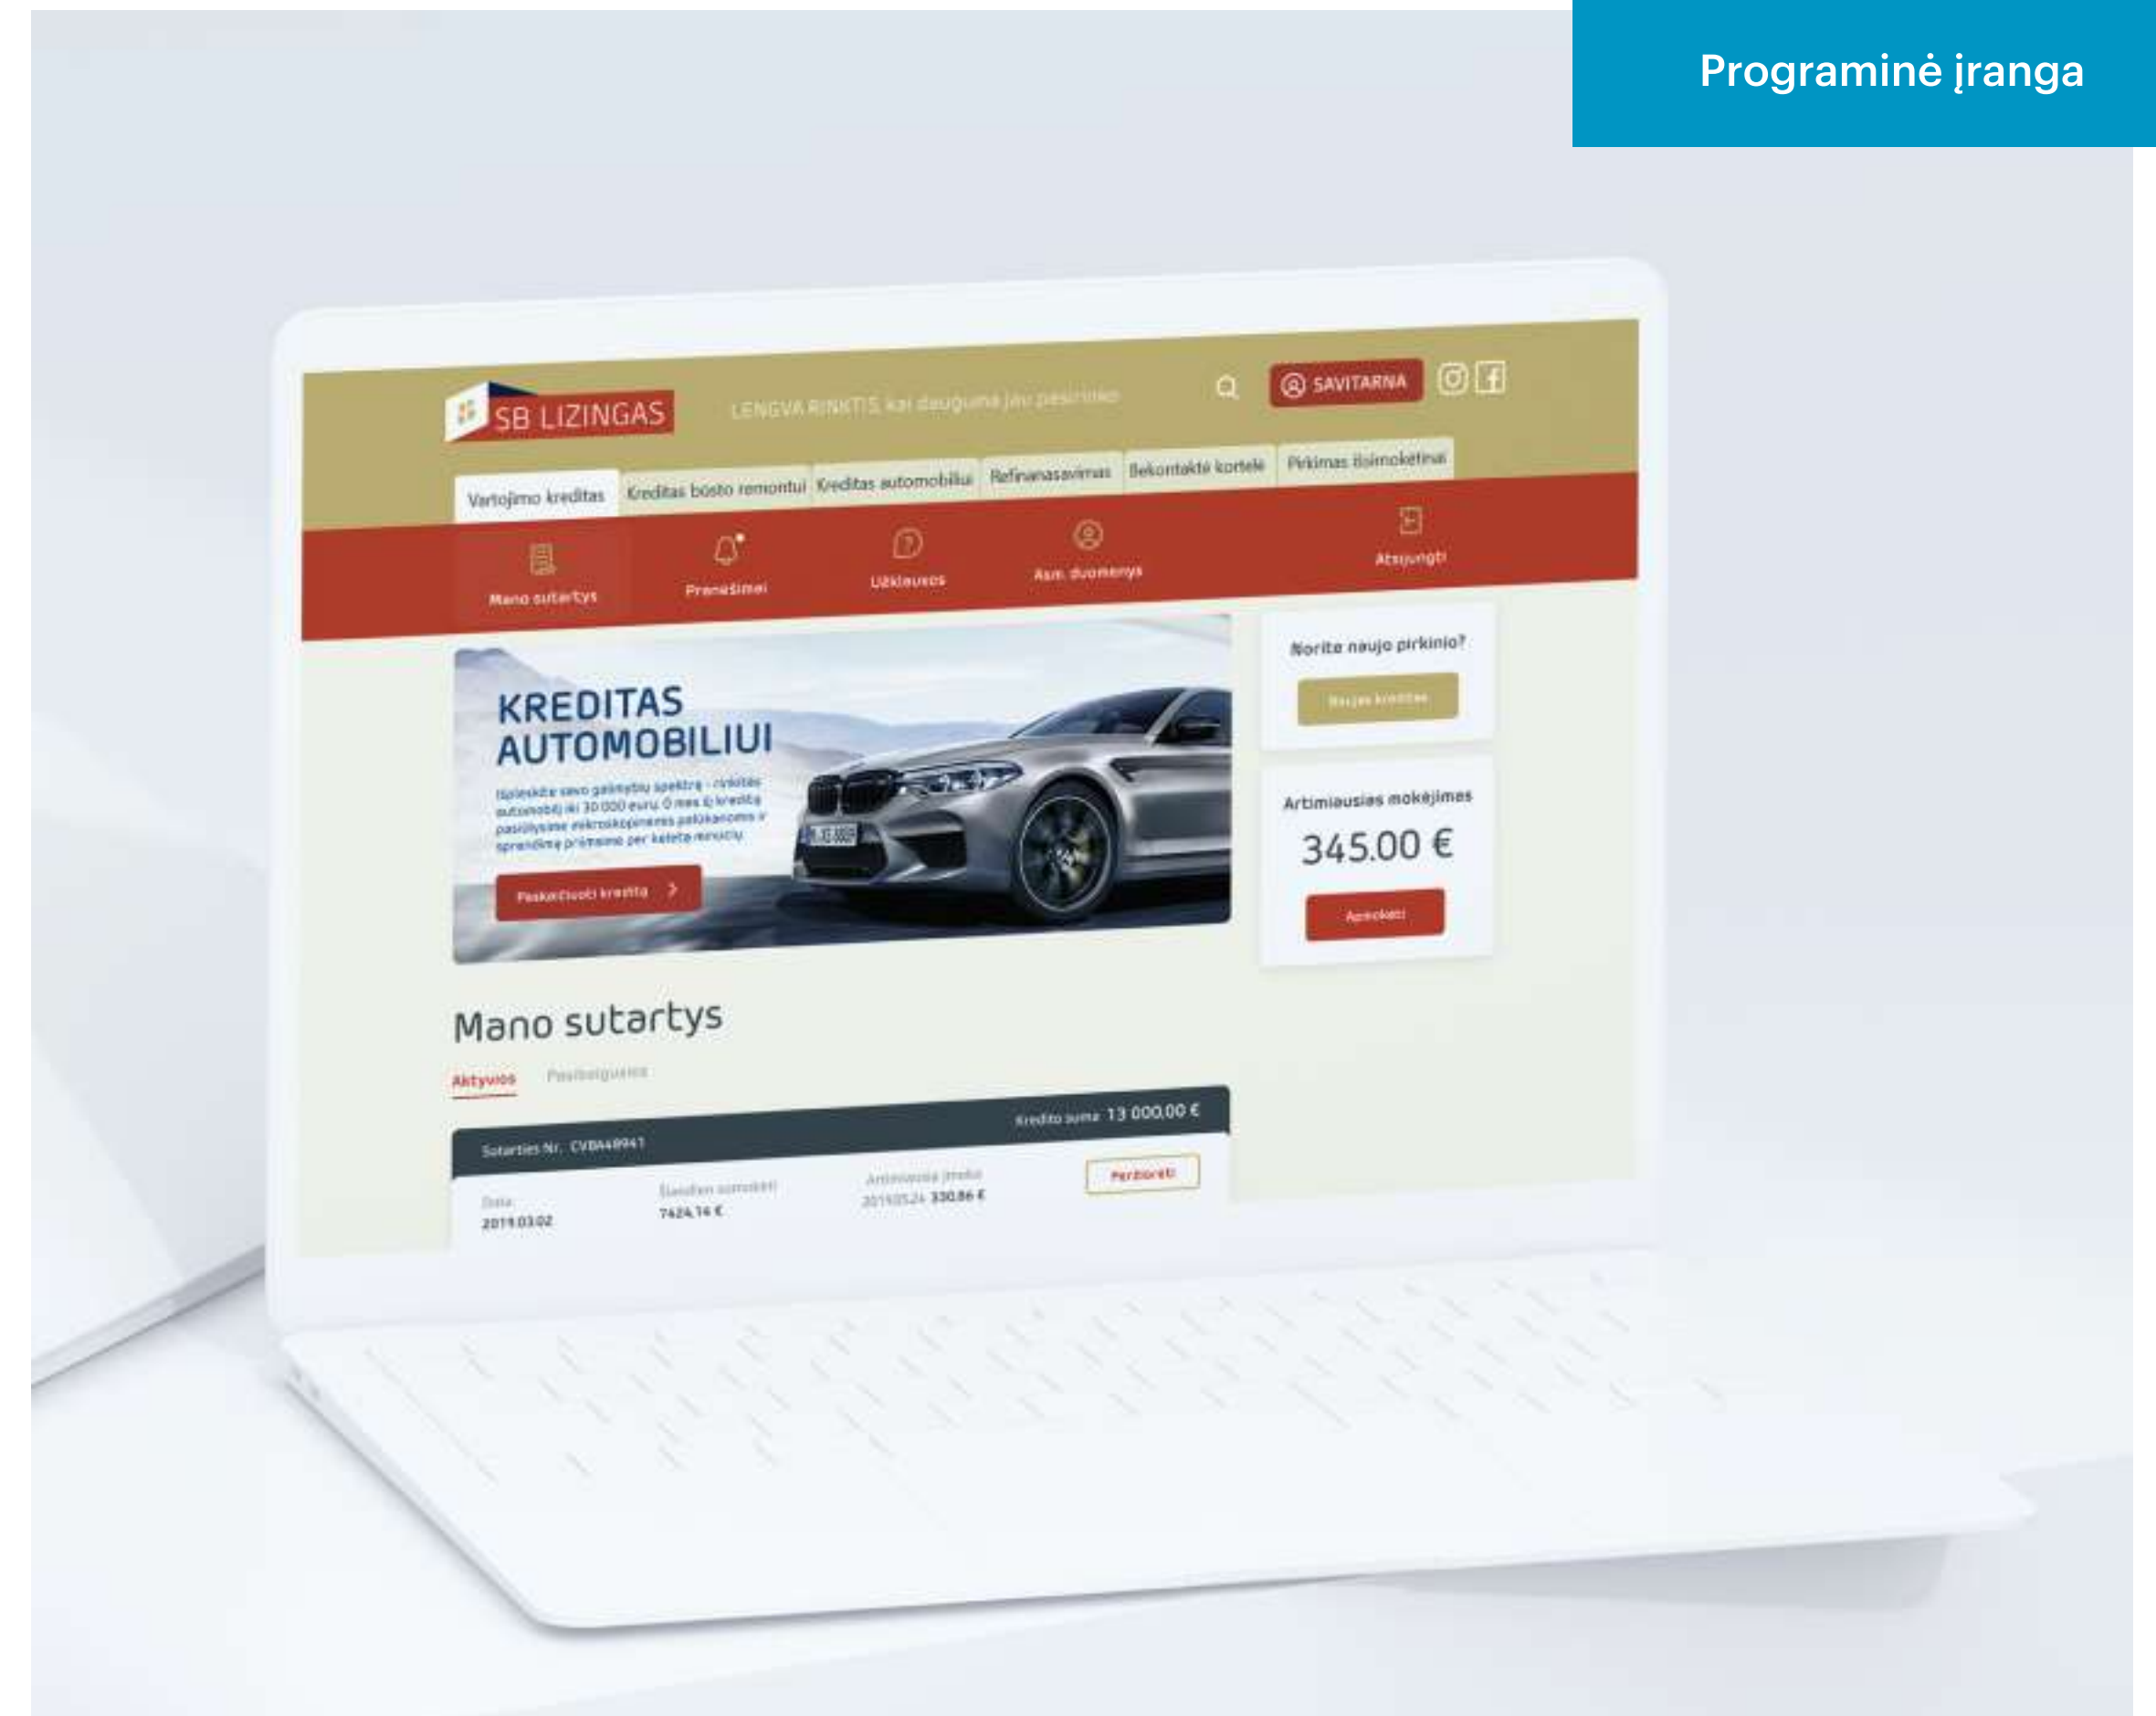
Programinė įranga

SB LIZINGAS

LENGVA RINKTIS, kai dauguma jau pasirinko

SAVITARNA

Vartojimo kreditas | Kreditas būsto remontui | Kreditas automobiliui | Refinansavimas | Bekontaktė kortelė | Pirkimas išsimokėtinai

Mano sutartys | Pranešimai | Užklausos | Asm. duomenys | Atsijungti

KREDITAS AUTOMOBILIUI

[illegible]

Paskaičiuoti kreditą

Norite naujo pirkinio?

Naujas kreditas

Artimiausias mokėjimas

345.00 €

Apmokėti

Mano sutartys

Aktyvios | Pasibaigusios

Sutarties Nr. CVBA48941 | Kredito suma 13 000,00 €

Data 2019.03.02 | Šiandien sumokėti 7424,14 € | Artimiausia įmoka 2019.05.24 330.86 € | Peržiūrėti